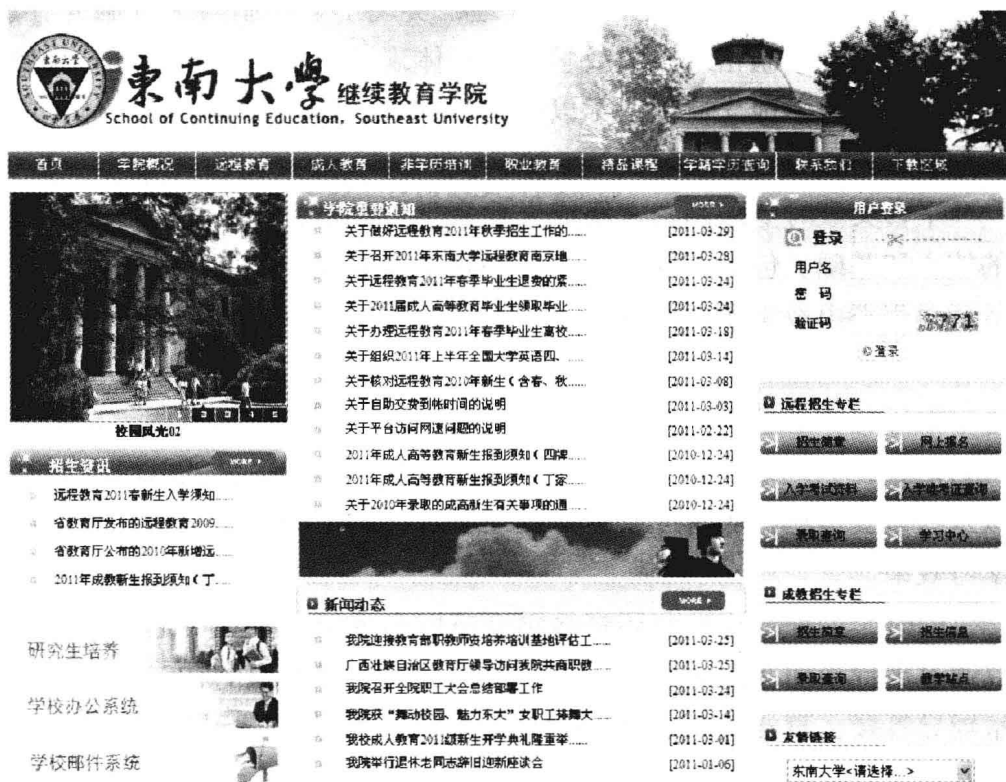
東南大學 继续教育学院
School of Continuing Education, Southeast University

首页 | 学院概况 | 远程教育 | 成人教育 | 非学历培训 | 职业教育 | 精品课程 | 学籍学历查询 | 联系我们 | 下载区域

校园风光02

招生资讯 MORE
远程教育2011春新生入学须知......
省教育厅发布的远程教育2009......
省教育厅公布的2010年新增远......
2011年成教新生报到须知（丁......

研究生培养
学校办公系统
学校邮件系统

学院重要通知 MORE
关于做好远程教育2011年秋季招生工作的...... [2011-03-29]
关于召开2011年东南大学远程教育南京地...... [2011-03-28]
关于远程教育2011年春季毕业生退费的紧...... [2011-03-24]
关于2011届成人高等教育毕业生领取毕业...... [2011-03-24]
关于办理远程教育2011年春季毕业生离校...... [2011-03-18]
关于组织2011年上半年全国大学英语四、...... [2011-03-14]
关于核对远程教育2010年新生（含春、秋...... [2011-03-08]
关于自助交费到帐时间的说明 [2011-03-03]
关于平台访问网速问题的说明 [2011-02-22]
2011年成人高等教育新生报到须知（四牌...... [2010-12-24]
2011年成人高等教育新生报到须知（丁家...... [2010-12-24]
关于2010年录取的成高新生有关事项的通...... [2010-12-24]

新闻动态 MORE
我院迎接教育部职教师资培养培训基地评估工...... [2011-03-25]
广西壮族自治区教育厅领导访问我院共商职教...... [2011-03-25]
我院召开全院职工大会总结部署工作 [2011-03-24]
我院获"舞动校园、魅力东大"女职工基舞大...... [2011-03-14]
我校成人教育2011级新生开学典礼隆重举...... [2011-03-01]
我院举行退休老同志新旧迎新座谈会 [2011-01-06]

用户登录
登录
用户名
密 码
验证码 3771
登录

远程招生专栏
招生简章 网上报名
入学考试资料 入学考试查询
录取查询 学习中心

成教招生专栏
招生简章 招生信息
录取查询 教学站点

友情链接
东南大学<请选择...>